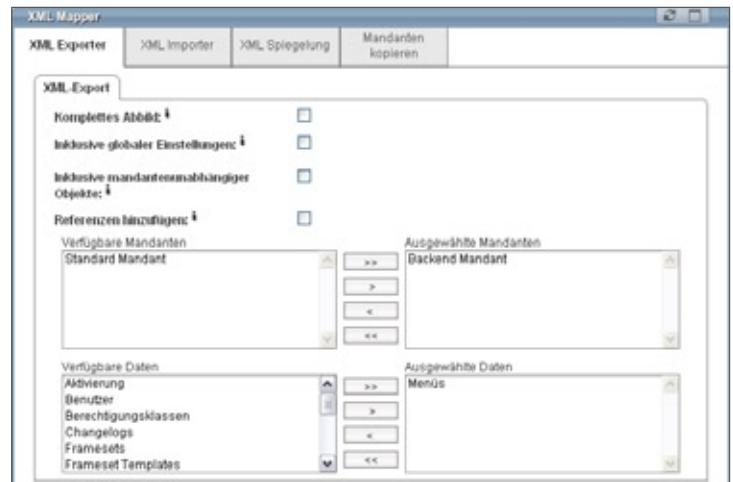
XML Mapper

XML Exporter
XML Importer
XML Spiegelung
Mandanten kopieren

XML-Export

Komplettes Abbild: ℹ

Inklusive globaler Einstellungen: ℹ

Inklusive mandantenunabhängiger Objekte: ℹ

Referenzen hinzufügen: ℹ

Verfügbare Mandanten
Standard Mandant

>>
>
<
<<

Ausgewählte Mandanten
Backend Mandant

Verfügbare Daten
Aktivierung
Benutzer
Berechtigungsklassen
Changelogs
Framesets
Frameset Templates

>>
>
<
<<

Ausgewählte Daten
Menüs